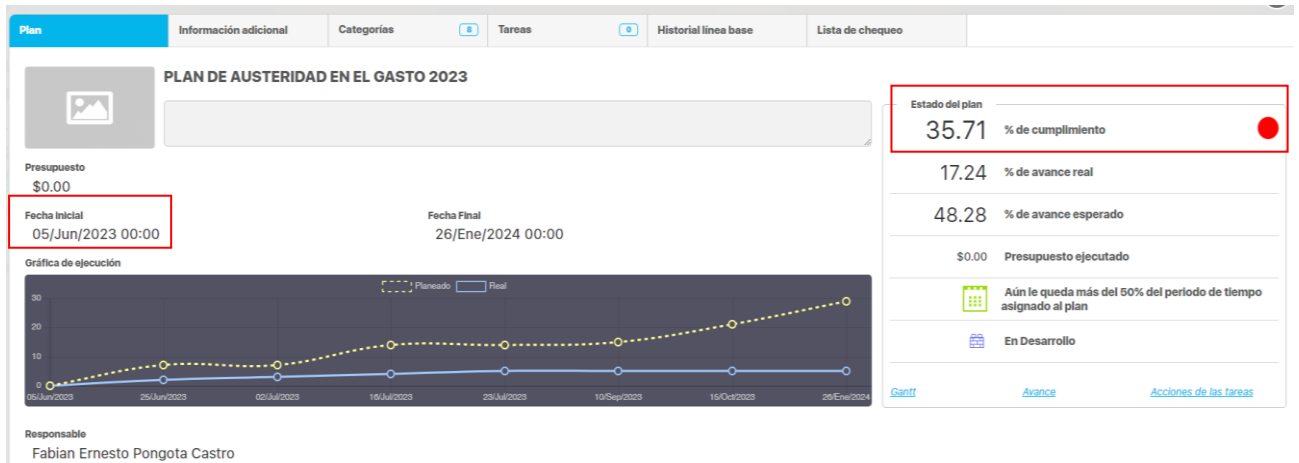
Plan | Información adicional | Categorías 8 | Tareas 0 | Historial línea base | Lista de chequeo

PLAN DE AUSTERIDAD EN EL GASTO 2023

Presupuesto
$0.00

Fecha Inicial
05/Jun/2023 00:00

Fecha Final
26/Ene/2024 00:00

Gráfica de ejecución

Planeado Real

30
20
10
0

05/Jun/2023 25/Jun/2023 02/Jul/2023 16/Jul/2023 23/Jul/2023 10/Sep/2023 15/Oct/2023 26/Ene/2024

Estado del plan
35.71 % de cumplimiento
17.24 % de avance real
48.28 % de avance esperado
$0.00 Presupuesto ejecutado
Aún le queda más del 50% del periodo de tiempo asignado al plan
En Desarrollo

Gantt Avance Acciones de las tareas

Responsable
Fabian Ernesto Pongota Castro